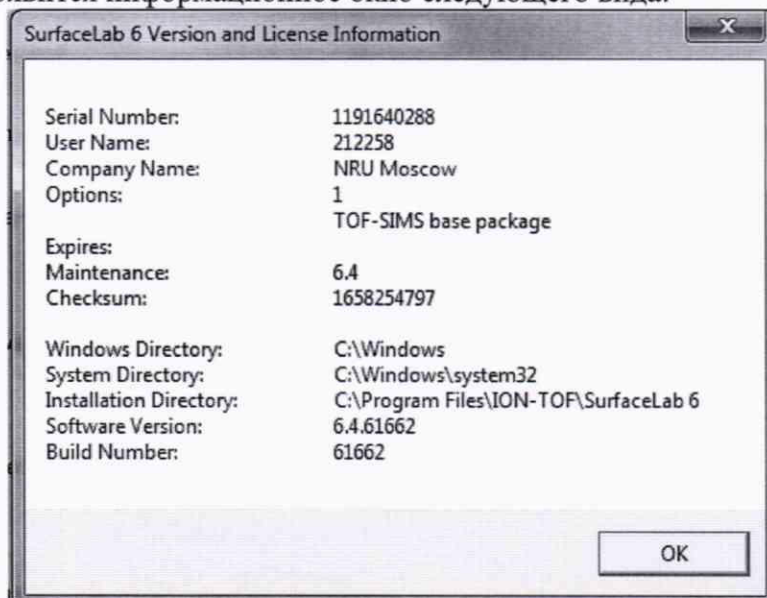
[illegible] информационное окно следующего вида:

SurfaceLab 6 Version and License Information

X

| | |
|---|---|
| Serial Number: | 1191640288 |
| User Name: | 212258 |
| Company Name: | NRU Moscow |
| Options: | 1 |
| | TOF-SIMS base package |
| Expires: | |
| Maintenance: | 6.4 |
| Checksum: | 1658254797 |
| Windows Directory: | C:\Windows |
| System Directory: | C:\Windows\system32 |
| Installation Directory: | C:\Program Files\ION-TOF\SurfaceLab 6 |
| Software Version: | 6.4.61662 |
| Build Number: | 61662 |

OK